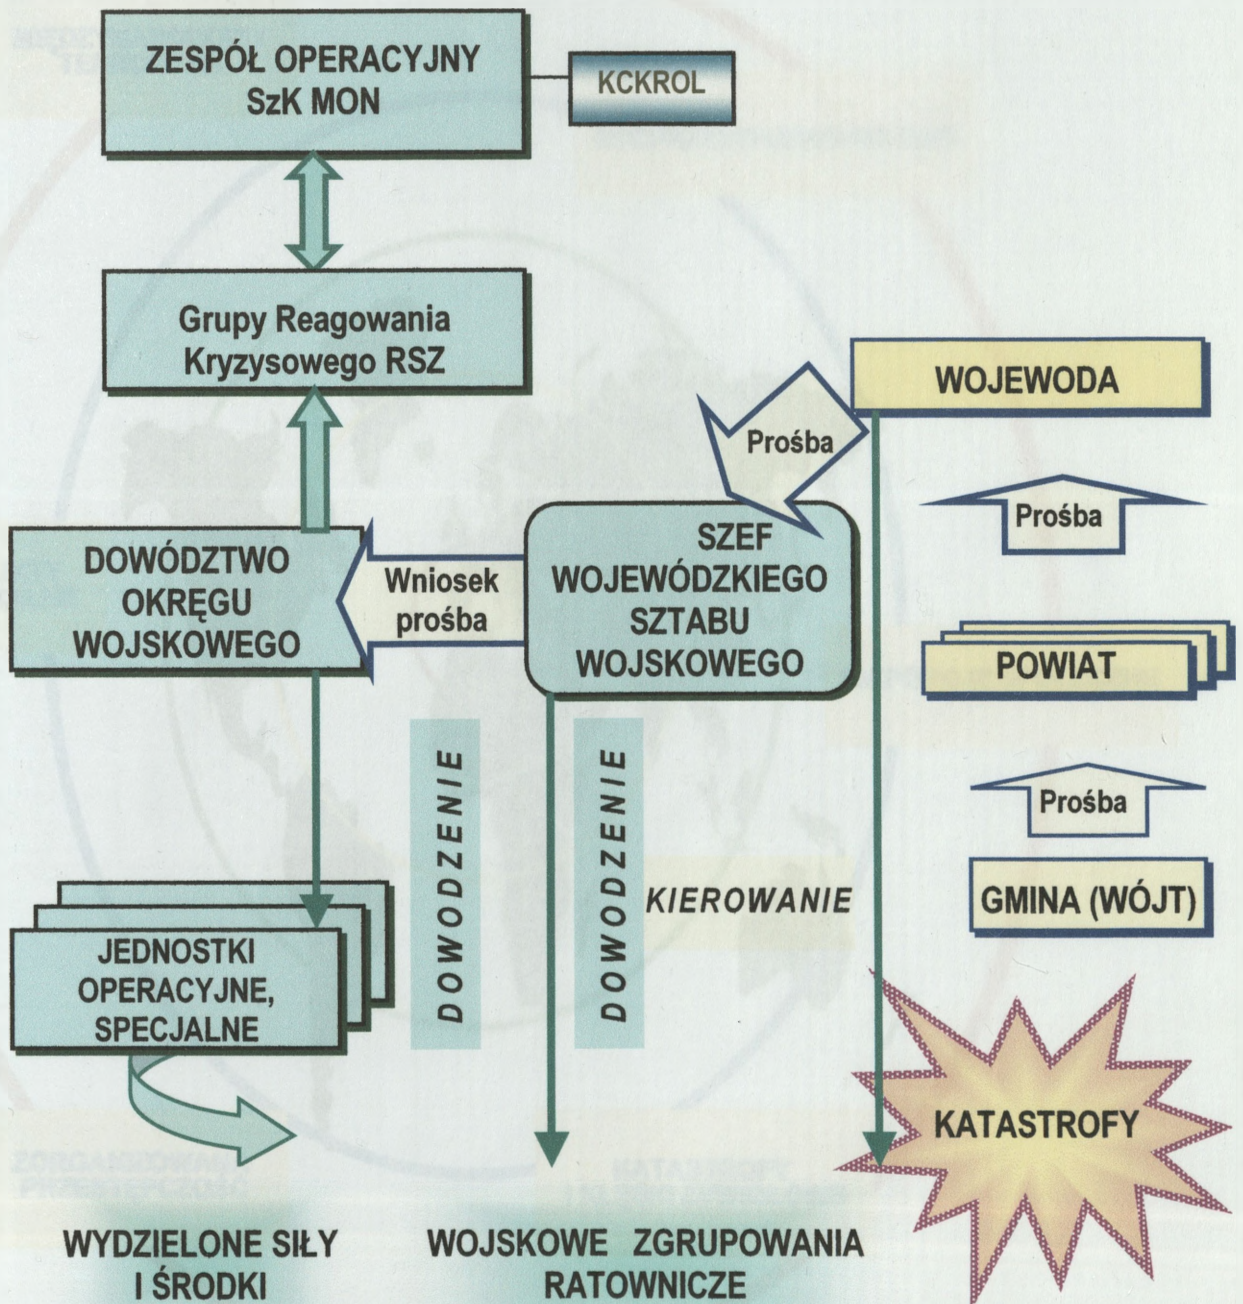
ZESPÓŁ OPERACYJNY SzK MON

KCKROL

Grupy Reagowania Kryzysowego RSZ

WOJEWODA

Prośba

Prośba

DOWÓDZTWO OKRĘGU WOJSKOWEGO

Wniosek prośba

SZEF WOJEWÓDZKIEGO SZTABU WOJSKOWEGO

POWIAT

Prośba

DOWODZENIE

DOWODZENIE

KIEROWANIE

GMINA (WÓJT)

JEDNOSTKI OPERACYJNE, SPECJALNE

KATASTROFY

WYDZIELONE SIŁY I ŚRODKI

WOJSKOWE ZGRUPOWANIA RATOWNICZE